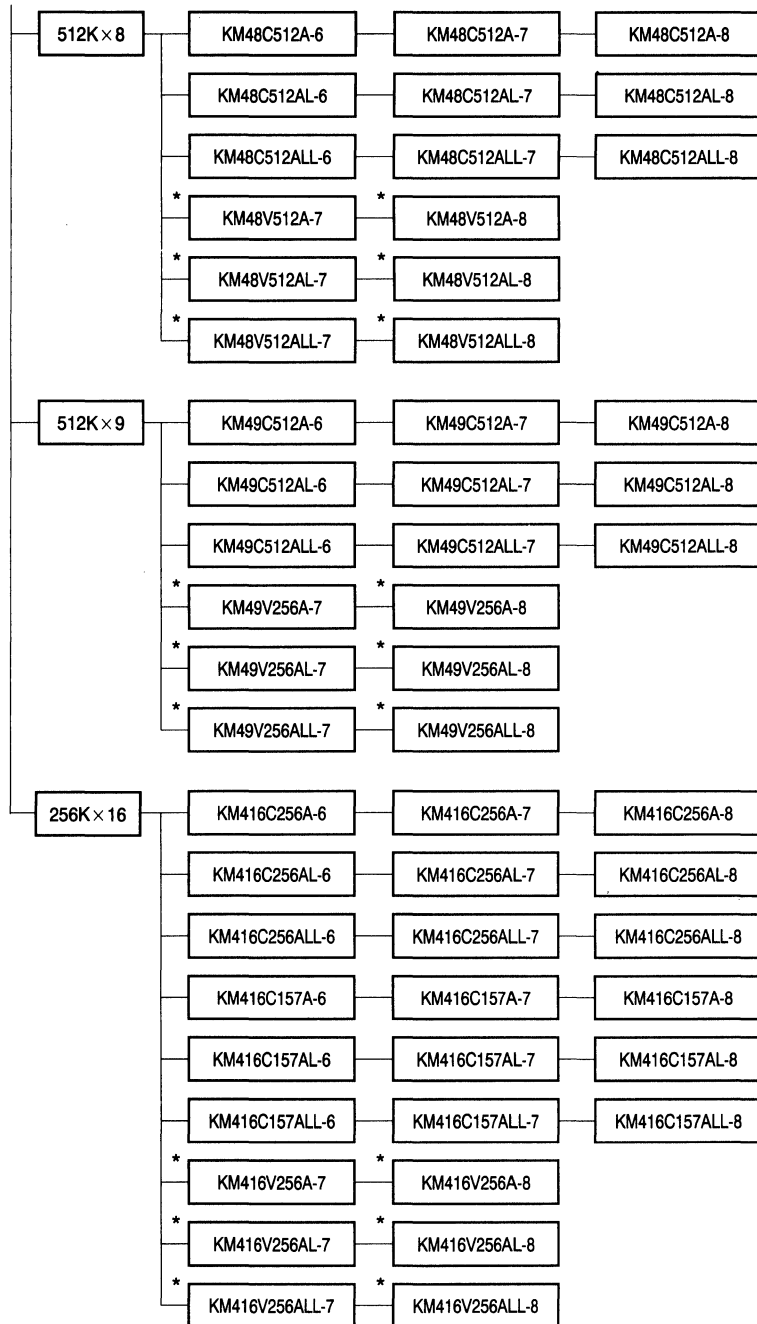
512K × 8

KM48C512A-6 KM48C512A-7 KM48C512A-8

KM48C512AL-6 KM48C512AL-7 KM48C512AL-8

KM48C512ALL-6 KM48C512ALL-7 KM48C512ALL-8

* KM48V512A-7 * KM48V512A-8

* KM48V512AL-7 * KM48V512AL-8

* KM48V512ALL-7 * KM48V512ALL-8

512K × 9

KM49C512A-6 KM49C512A-7 KM49C512A-8

KM49C512AL-6 KM49C512AL-7 KM49C512AL-8

KM49C512ALL-6 KM49C512ALL-7 KM49C512ALL-8

* KM49V256A-7 * KM49V256A-8

* KM49V256AL-7 * KM49V256AL-8

* KM49V256ALL-7 * KM49V256ALL-8

256K × 16

KM416C256A-6 KM416C256A-7 KM416C256A-8

KM416C256AL-6 KM416C256AL-7 KM416C256AL-8

KM416C256ALL-6 KM416C256ALL-7 KM416C256ALL-8

KM416C157A-6 KM416C157A-7 KM416C157A-8

KM416C157AL-6 KM416C157AL-7 KM416C157AL-8

KM416C157ALL-6 KM416C157ALL-7 KM416C157ALL-8

* KM416V256A-7 * KM416V256A-8

* KM416V256AL-7 * KM416V256AL-8

* KM416V256ALL-7 * KM416V256ALL-8